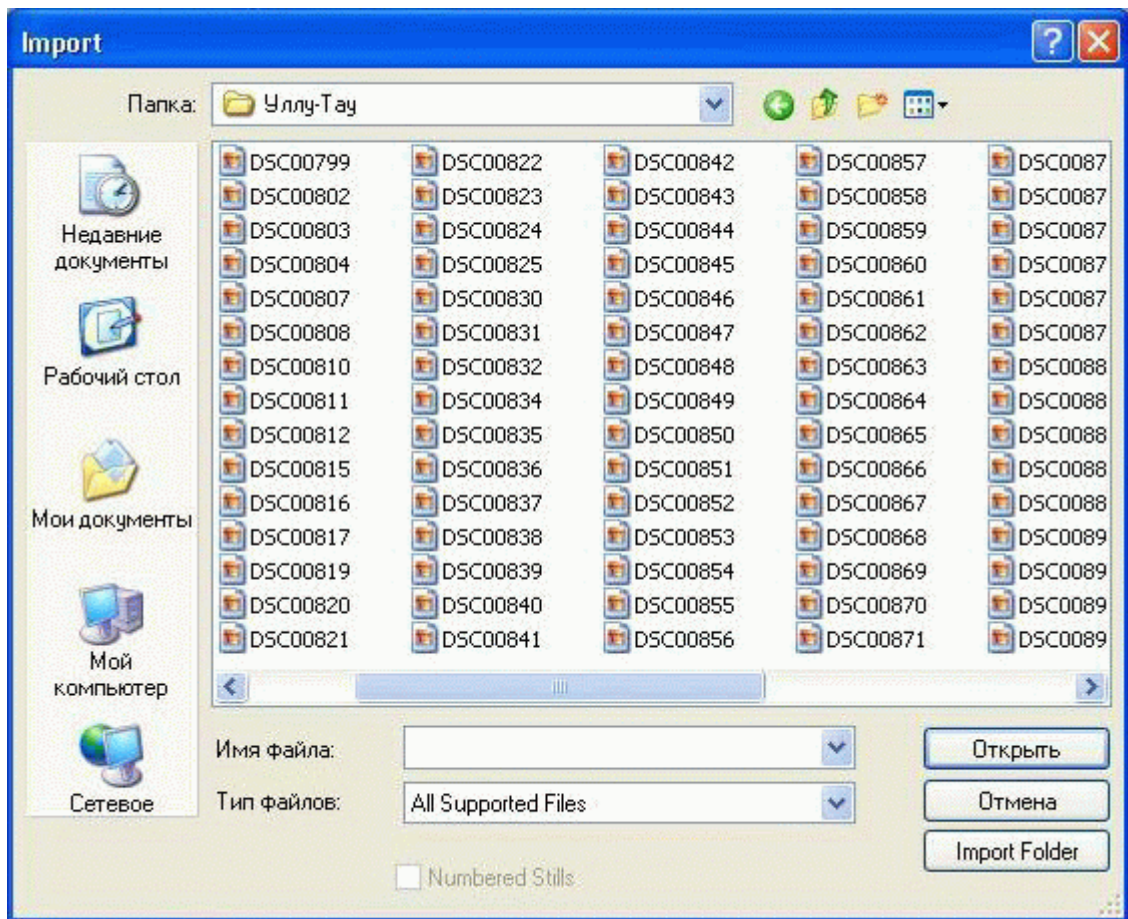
Import

Папка: Уллу-Тау

Недавние документы
Рабочий стол
Мои документы
Мой компьютер
Сетевое

DSC00799
DSC00802
DSC00803
DSC00804
DSC00807
DSC00808
DSC00810
DSC00811
DSC00812
DSC00815
DSC00816
DSC00817
DSC00819
DSC00820
DSC00821

DSC00822
DSC00823
DSC00824
DSC00825
DSC00830
DSC00831
DSC00832
DSC00834
DSC00835
DSC00836
DSC00837
DSC00838
DSC00839
DSC00840
DSC00841

DSC00842
DSC00843
DSC00844
DSC00845
DSC00846
DSC00847
DSC00848
DSC00849
DSC00850
DSC00851
DSC00852
DSC00853
DSC00854
DSC00855
DSC00856

DSC00857
DSC00858
DSC00859
DSC00860
DSC00861
DSC00862
DSC00863
DSC00864
DSC00865
DSC00866
DSC00867
DSC00868
DSC00869
DSC00870
DSC00871

DSC0087
DSC0087
DSC0087
DSC0087
DSC0087
DSC0087
DSC0088
DSC0088
DSC0088
DSC0088
DSC0088
DSC0089
DSC0089
DSC0089
DSC0089

Имя файла:
Тип файлов: All Supported Files

Открыть
Отмена
Import Folder

Numbered Stills